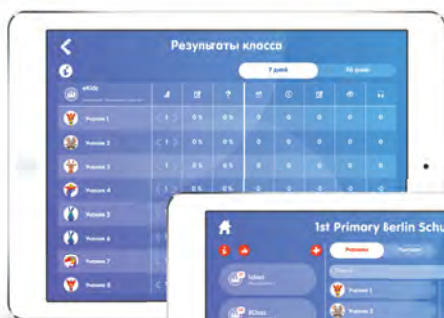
Результаты класса

7 дней
30 дней

eKids

Ученик 1
0 %
0 %
0
0
0
0
0
0

Ученик 2
0 %
0 %
0
0
0
0
0
0

Ученик 3
1
0 %
0 %
0
0
0
0
0
0

Ученик 4
0 %
0 %
0
0
0
0
0
0

Ученик 5

Ученик 6

Ученик 7

Ученик 8

1st Primary Berlin Schu

Ученики

1class

Ученик 1
Ученик 2